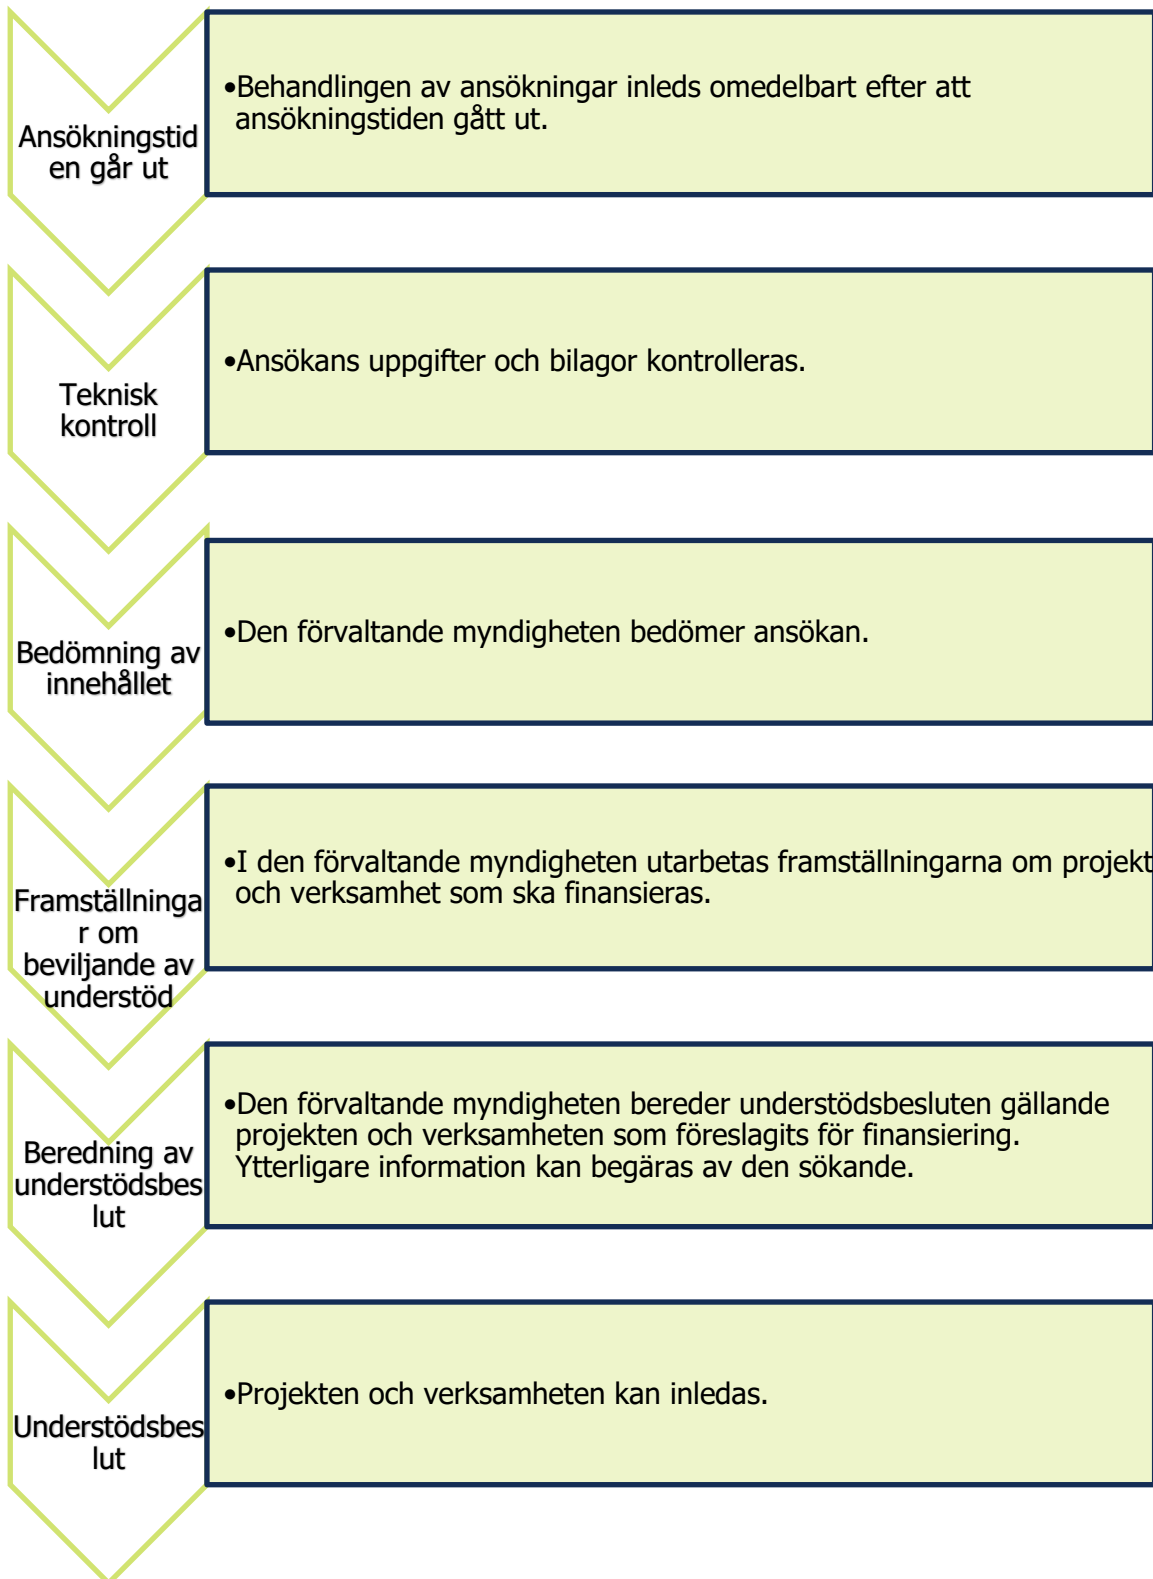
Ansökningstiden går ut

•Behandlingen av ansökningar inleds omedelbart efter att ansökningstiden gått ut.

Teknisk kontroll

•Ansökans uppgifter och bilagor kontrolleras.

Bedömning av innehållet

•Den förvaltande myndigheten bedömer ansökan.

Framställningar om beviljande av understöd

•I den förvaltande myndigheten utarbetas framställningarna om projekt och verksamhet som ska finansieras.

Beredning av understödsbeslut

•Den förvaltande myndigheten bereder understödsbesluten gällande projekten och verksamheten som föreslagits för finansiering. Ytterligare information kan begäras av den sökande.

Understödsbeslut

•Projekten och verksamheten kan inledas.